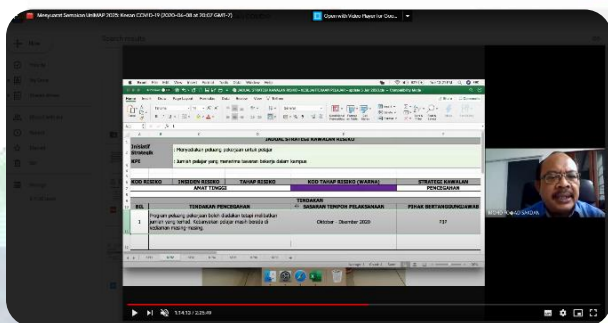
Mesyuarat Semakan UniMAP 2020: Kesan COVID-19 (2020-06-08 at 20:07 GMT-7)

Open with Video Player for Goo...

JADUAL STRATEGI KAWALAN RISIKO

Inisiatif Strategik | Menyediakan peluang pekerjaan untuk pelajar

KPI | Jumlah pelajar yang menerima tawaran bekerja dalam kampus

| KOD RISIKO | INSIDEN RISIKO | TAHAP RISIKO | KOD TAHAP RISIKO (WARNA) | STRATEGI KAWALAN |
|---|---|---|---|---|
| | AMAT TINGGI | | | PENCEGAHAN |

| BIL | TINDAKAN PENCEGAHAN | SASARAN TEMPOH PELAKSANAAN | PIHAK BERTANGGUNGJAWAB |
|---|---|---|---|
| 1 | Program peluang pekerjaan boleh diadakan tetapi melibatkan jumlah yang terhad. Kebanyakan pelajar masih berada di kediaman masing-masing. | Oktober - Disember 2020 | PBT |

TINDAKAN

1:14:13 / 2:25:49